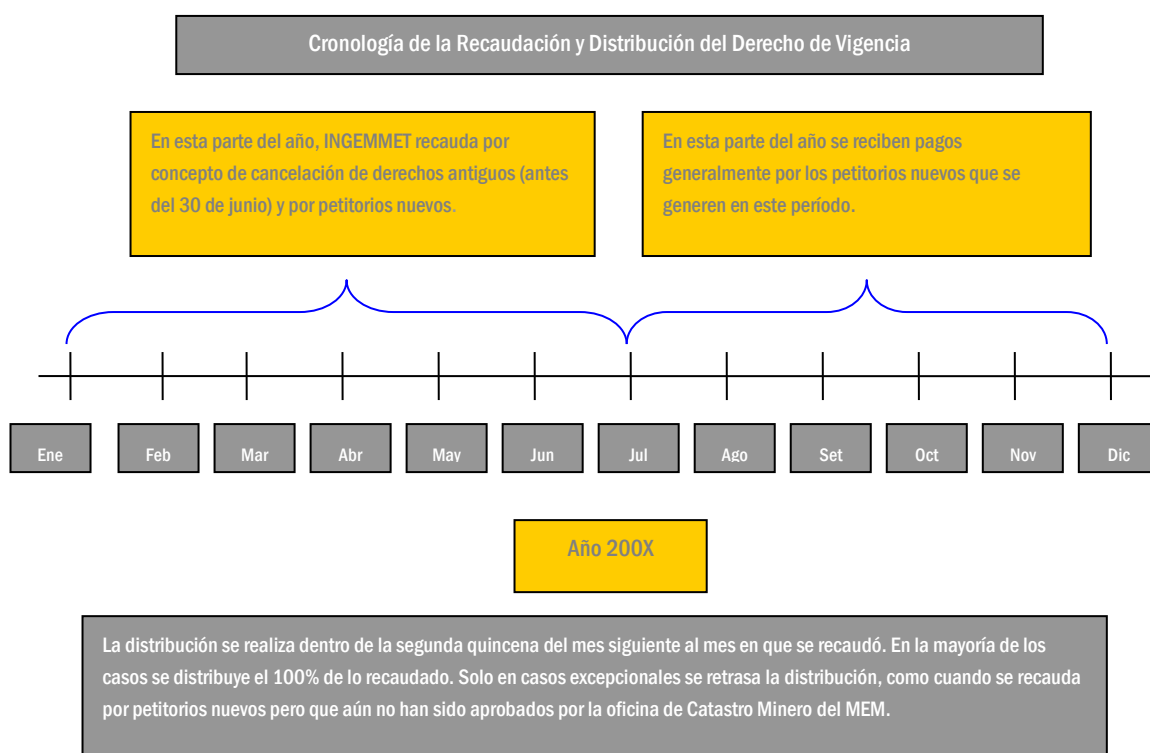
Cronología de la Recaudación y Distribución del Derecho de Vigencia

En esta parte del año, INGEMMET recauda por concepto de cancelación de derechos antiguos (antes del 30 de junio) y por petitorios nuevos.

En esta parte del año se reciben pagos generalmente por los petitorios nuevos que se generen en este período.

Ene

Feb

Mar

Abr

May

Jun

Jul

Ago

Set

Oct

Nov

Dic

Año 200X

La distribución se realiza dentro de la segunda quincena del mes siguiente al mes en que se recaudó. En la mayoría de los casos se distribuye el 100% de lo recaudado. Solo en casos excepcionales se retrasa la distribución, como cuando se recauda por petitorios nuevos pero que aún no han sido aprobados por la oficina de Catastro Minero del MEM.